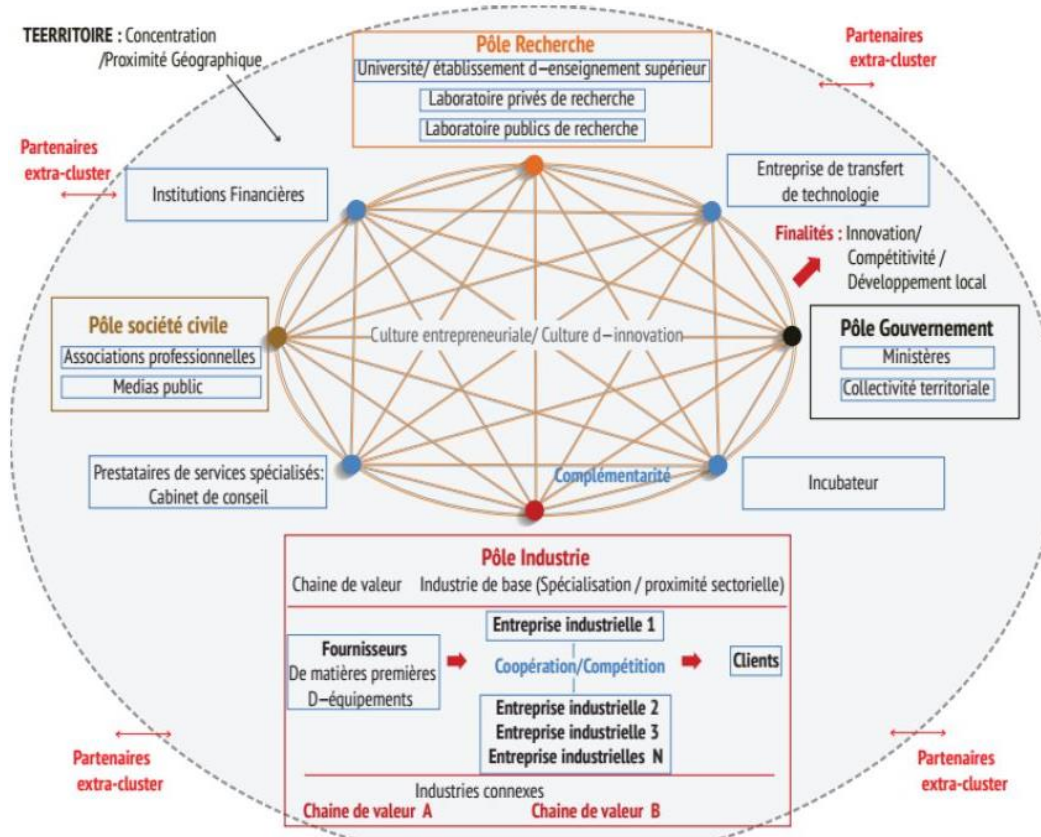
TEERRITOIRE : Concentration /Proximité Géographique

Pôle Recherche
Université/ établissement d–enseignement supérieur
Laboratoire privés de recherche
Laboratoire publics de recherche

Partenaires extra-cluster

Partenaires extra-cluster

Institutions Financières

Entreprise de transfert de technologie

Finalités : Innovation/ Compétitivité / Développement local

Pôle société civile
Associations professionnelles
Medias public

Culture entrepreneuriale/ Culture d–innovation

Pôle Gouvernement
Ministères
Collectivité territoriale

Prestataires de services spécialisés: Cabinet de conseil

Complémentarité

Incubateur

Pôle Industrie
Chaine de valeur Industrie de base (Spécialisation / proximité sectorielle)

Fournisseurs
De matières premières
D–équipements

Entreprise industrielle 1
Coopération/Compétition
Entreprise industrielle 2
Entreprise industrielle 3
Entreprise industrielles N

Clients

Industries connexes
Chaine de valeur A Chaine de valeur B

Partenaires extra-cluster

Partenaires extra-cluster